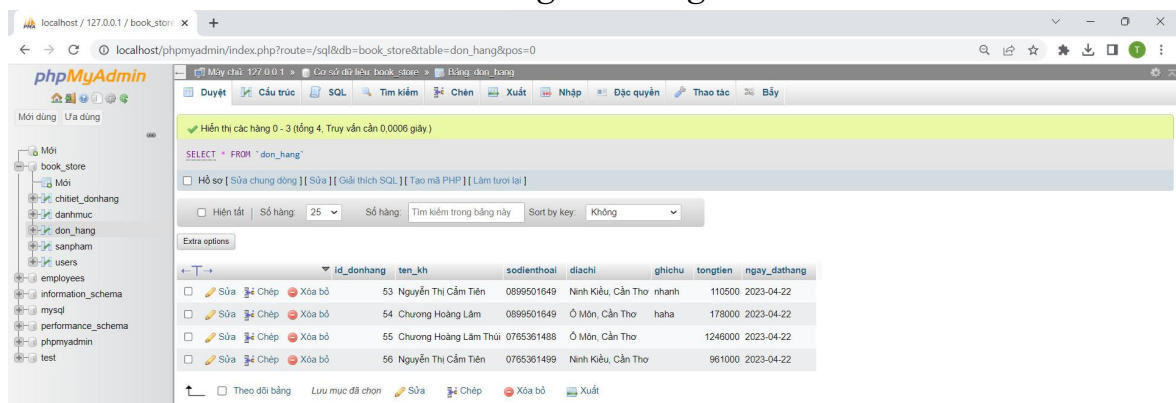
localhost / 127.0.0.1 / book_store ×  +

localhost/phpmyadmin/index.php?route=/sql&db=book_store&table=don_hang&pos=0

phpMyAdmin

Mới dùng  Ưa dùng

Mới
book_store
Mới
chitiet_donhang
danhmuc
don_hang
sanpham
users
employees
information_schema
mysql
performance_schema
phpmyadmin
test

Máy chủ: 127.0.0.1 » Cơ sở dữ liệu: book_store » Bảng: don_hang

Duyệt  Cấu trúc  SQL  Tìm kiếm  Chèn  Xuất  Nhập  Đặc quyền  Thao tác  Bẫy

Hiển thị các hàng 0 - 3 (tổng 4, Truy vấn cần 0,0006 giây.)

SELECT * FROM `don_hang`

Hồ sơ [ Sửa chung dòng ] [ Sửa ] [ Giải thích SQL ] [ Tạo mã PHP ] [ Làm tươi lại ]

Hiện tất | Số hàng: 25 | Số hàng: Tìm kiếm trong bảng này | Sort by key: Không

Extra options

| | id_donhang | ten_kh | sodienthoai | diachi | ghichu | tongtien | ngay_dathang |
|---|---|---|---|---|---|---|---|
| Sửa Chép Xóa bỏ | 53 | Nguyễn Thị Cẩm Tiên | 0899501649 | Ninh Kiều, Cần Thơ | nhanh | 110500 | 2023-04-22 |
| Sửa Chép Xóa bỏ | 54 | Chương Hoàng Lâm | 0899501649 | Ô Môn, Cần Thơ | haha | 178000 | 2023-04-22 |
| Sửa Chép Xóa bỏ | 55 | Chương Hoàng Lâm Thúi | 0765361488 | Ô Môn, Cần Thơ | | 1246000 | 2023-04-22 |
| Sửa Chép Xóa bỏ | 56 | Nguyễn Thị Cẩm Tiên | 0765361499 | Ninh Kiều, Cần Thơ | | 961000 | 2023-04-22 |

Theo dõi bảng  Lưu mục đã chọn  Sửa  Chép  Xóa bỏ  Xuất